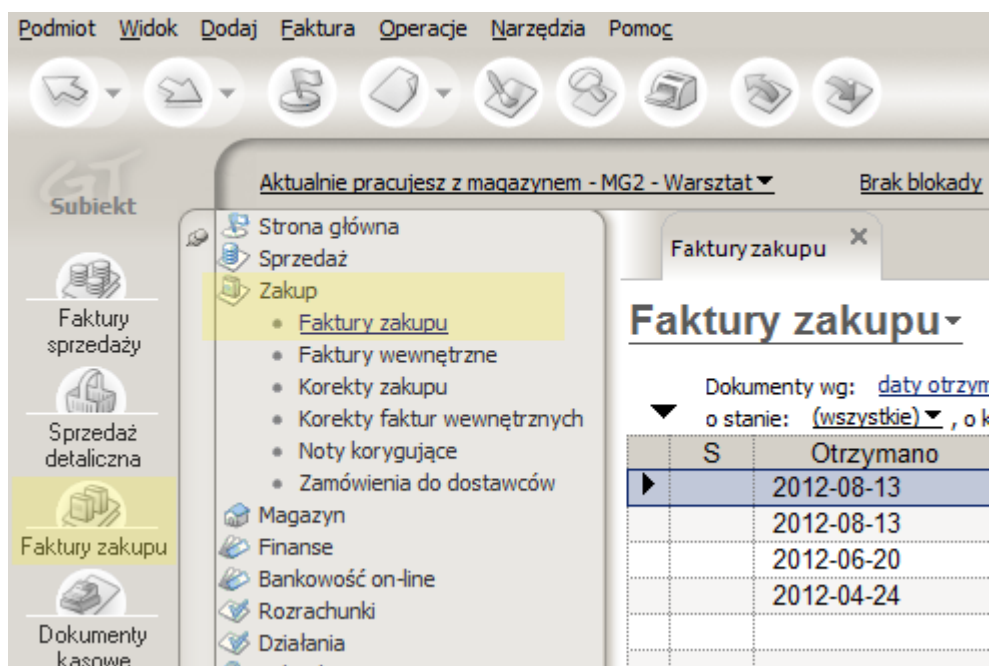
Podmiot Widok Dodaj Faktura Operacje Narzędzia Pomoc

GT Subiekt

Faktury sprzedaży

Sprzedaż detaliczna

Faktury zakupu

Dokumenty kasowe

Aktualnie pracujesz z magazynem - MG2 - Warsztat ▾

Brak blokady

Strona główna
Sprzedaż
Zakup
• Faktury zakupu
• Faktury wewnętrzne
• Korekty zakupu
• Korekty faktur wewnętrznych
• Noty korygujące
• Zamówienia do dostawców
Magazyn
Finanse
Bankowość on-line
Rozrachunki
Działania

Faktury zakupu ×

Faktury zakupu ▾

Dokumenty wg: daty otrzym

o stanie: (wszystkie) ▾ , o k

| S | Otrzymano |
|---|---|
| | 2012-08-13 |
| | 2012-08-13 |
| | 2012-06-20 |
| | 2012-04-24 |